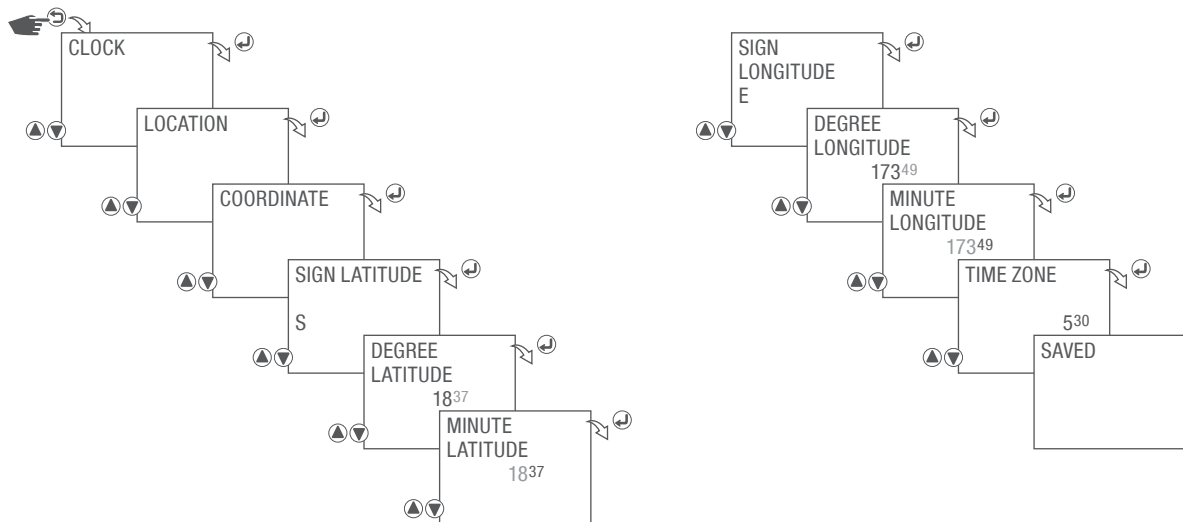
CLOCK

LOCATION

COORDINATE

SIGN LATITUDE

S

DEGREE
LATITUDE
18$^{37}$

MINUTE
LATITUDE
18$^{37}$

SIGN
LONGITUDE
E

DEGREE
LONGITUDE
173$^{49}$

MINUTE
LONGITUDE
173$^{49}$

TIME ZONE

5$^{30}$

SAVED